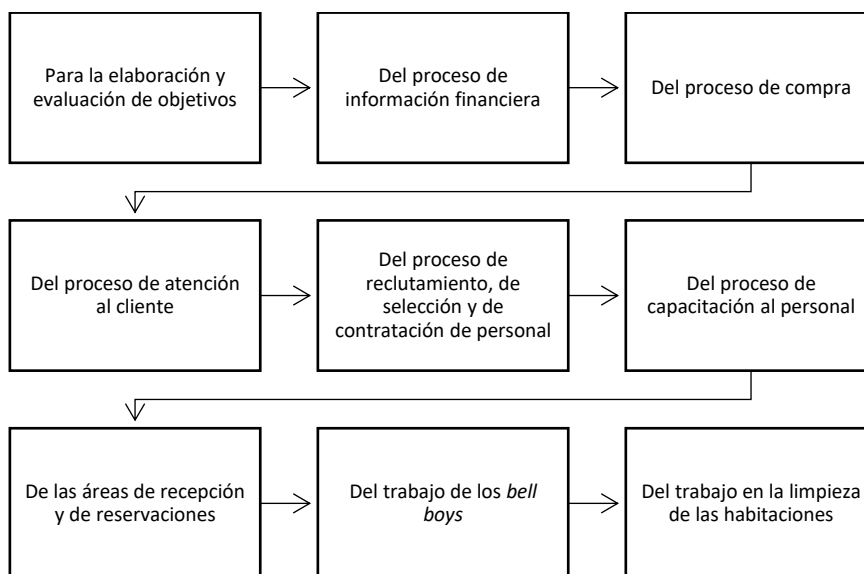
Para la elaboración y evaluación de objetivos

Del proceso de información financiera

Del proceso de compra

Del proceso de atención al cliente

Del proceso de reclutamiento, de selección y de contratación de personal

Del proceso de capacitación al personal

De las áreas de recepción y de reservaciones

Del trabajo de los *bell boys*

Del trabajo en la limpieza de las habitaciones